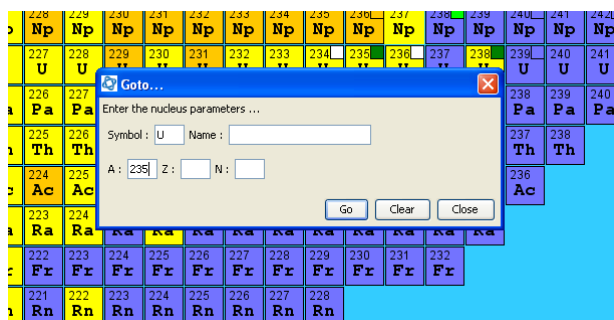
228 Np 229 Np 230 Np 231 Np 232 Np 233 Np 234 Np 235 Np 236 Np 237 Np 238 Np 239 Np 240 Np 241 Np 242 Np

227 U 228 U 229 U 230 U 231 U 232 U 233 U 234 U 235 U 236 U 237 U 238 U 239 U 240 U 241 U

226 Pa 227 Pa 238 Pa 239 Pa 240 Pa

225 Th 226 Th 237 Th 238 Th

224 Ac 225 Ac 236 Ac

223 Ra 224 Ra Ra Ra Ra Ra Ra Ra Ra Ra Ra

222 Fr 223 Fr 224 Fr 225 Fr 226 Fr 227 Fr 228 Fr 229 Fr 230 Fr 231 Fr 232 Fr

221 Rn 222 Rn 223 Rn 224 Rn 225 Rn 226 Rn 227 Rn 228 Rn

Goto...

Enter the nucleus parameters ...

Symbol : U Name :

A : 235 Z : N :

Go Clear Close